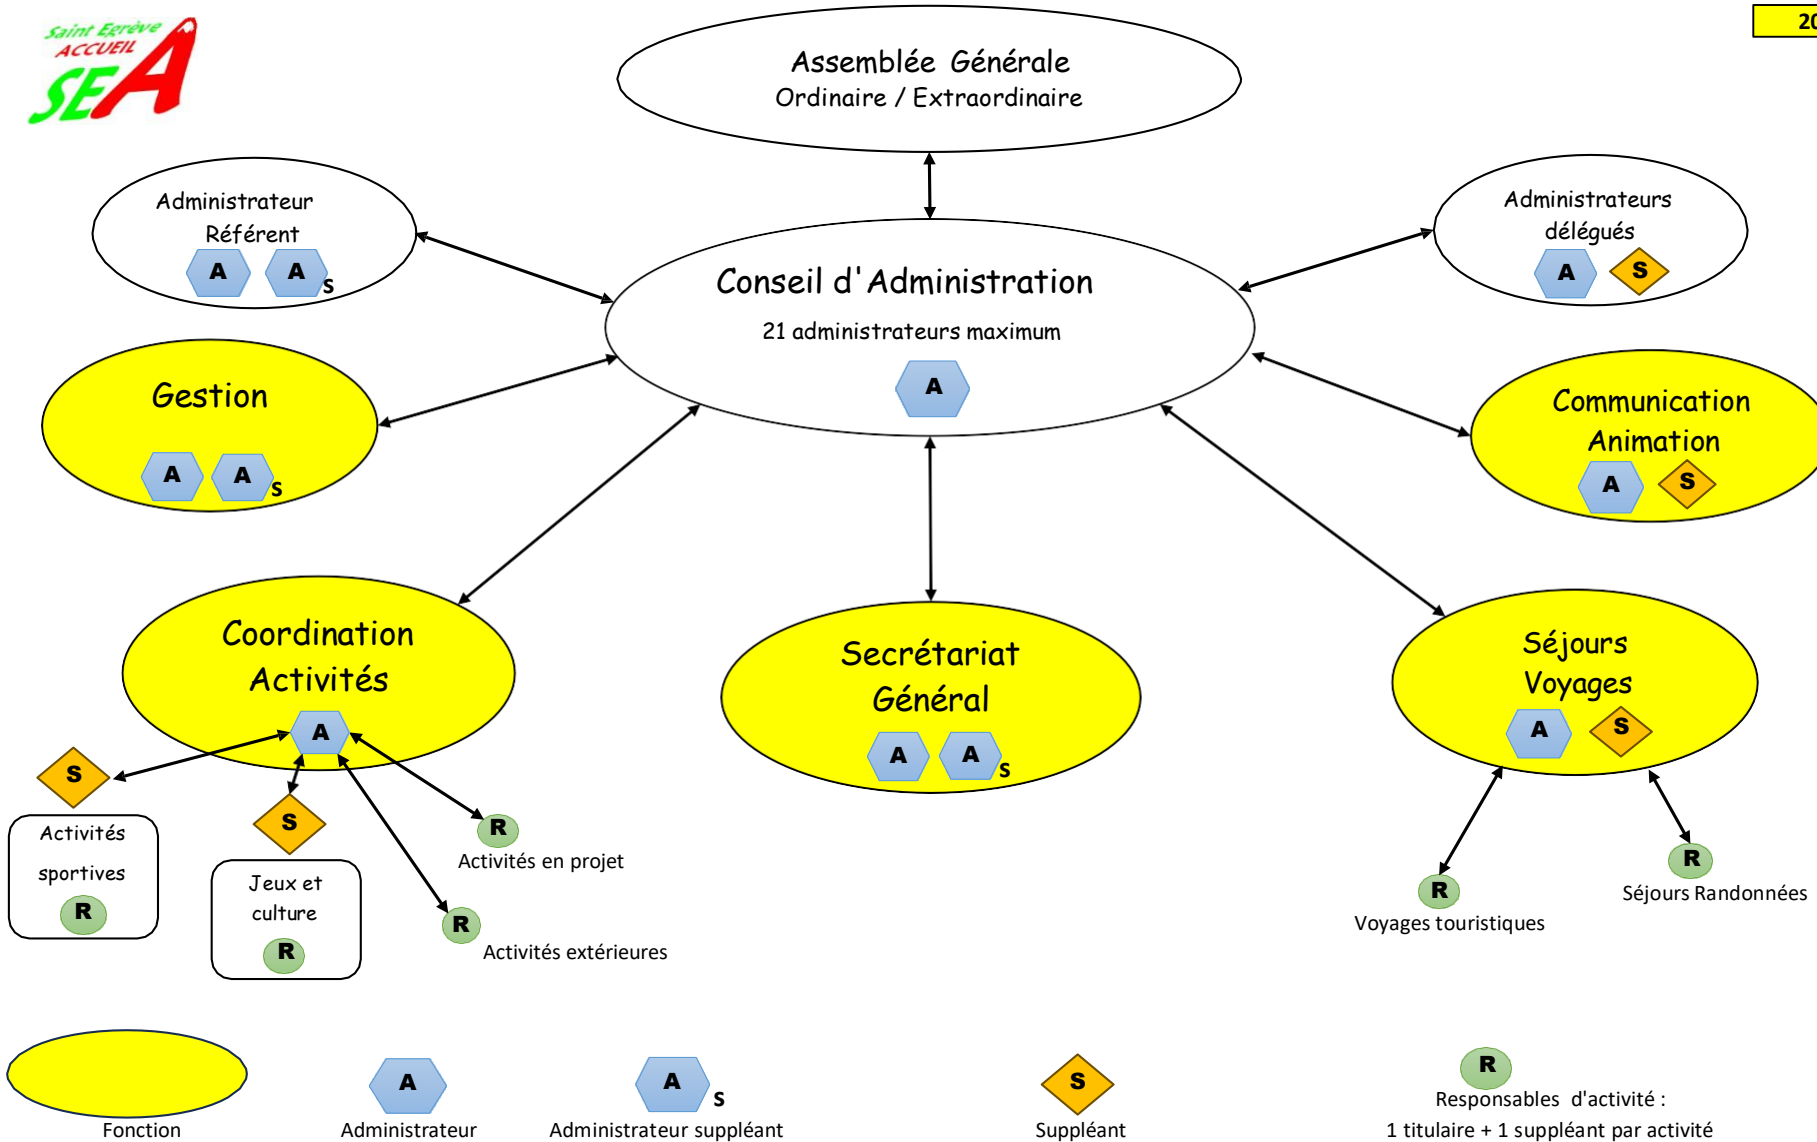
Saint Egrève ACCUEIL SEA

20

Assemblée Générale
Ordinaire / Extraordinaire

Administrateur Référent
A A s

Administrateurs délégués
A S

Conseil d'Administration
21 administrateurs maximum
A

Gestion
A A s

Communication Animation
A S

Coordination Activités
A

Secrétariat Général
A A s

Séjours Voyages
A S

S
Activités sportives
R

S
Jeux et culture
R

R
Activités en projet

R
Activités extérieures

R
Voyages touristiques

R
Séjours Randonnées

Fonction

A
Administrateur

A s
Administrateur suppléant

S
Suppléant

R
Responsables d'activité :
1 titulaire + 1 suppléant par activité